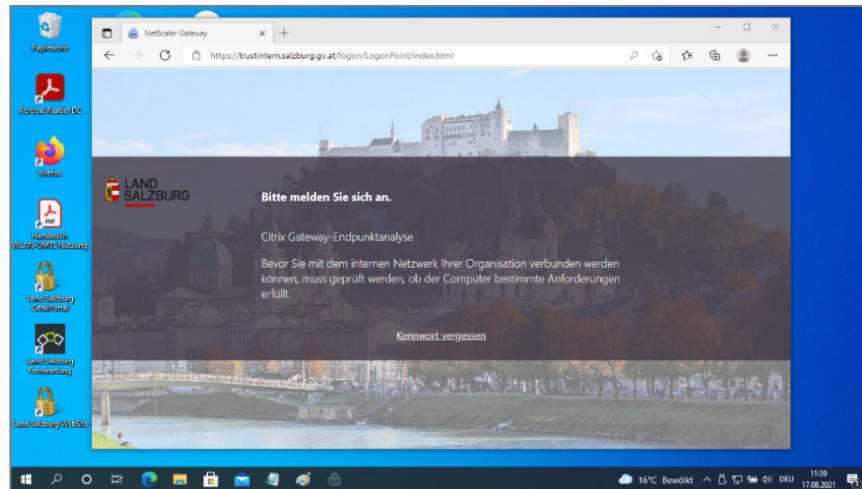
Papierkorb

Acrobat Reader DC

Firefox

Handbuch WLAN-UMTS Nutzung

Land Salzburg CitrixPortal

Land Salzburg Fernwartung

Land Salzburg WebSite

NetScaler Gateway

https://trustintern.salzburg.gv.at/logon/LogonPoint/index.html

LAND SALZBURG

Bitte melden Sie sich an.

Citrix Gateway-Endpunktanalyse

Bevor Sie mit dem internen Netzwerk Ihrer Organisation verbunden werden können, muss geprüft werden, ob der Computer bestimmte Anforderungen erfüllt.

Kennwort vergessen

16°C Bewölkt DEU 11:39 17.08.2021